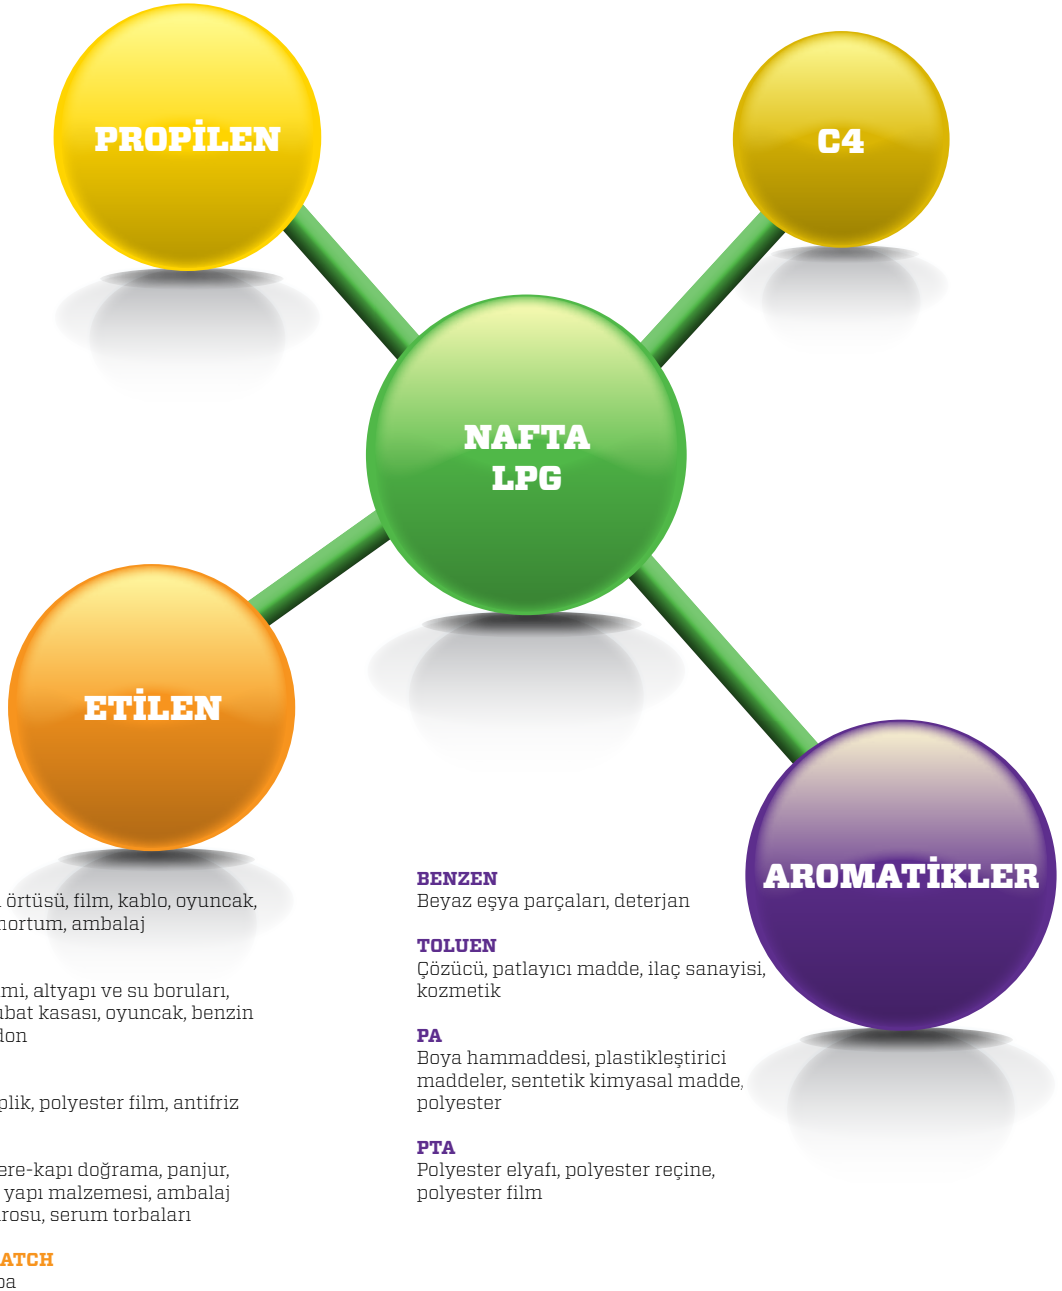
PROPİLEN

C4

NAFTA
LPG

ETİLEN

AROMATİKLER

örtüsü, film, kablo, oyuncak, hortum, ambalaj

mi, altyapı ve su boruları, abat kasası, oyuncak, benzin don

plik, polyester film, antifriz

ere-kapı doğrama, panjur, yapı malzemesi, ambalaj rosu, serum torbaları

ATCH
pa

BENZEN
Beyaz eşya parçaları, deterjan

TOLUEN
Çözücü, patlayıcı madde, ilaç sanayisi, kozmetik

PA
Boya hammaddesi, plastikleştirici maddeler, sentetik kimyasal madde, polyester

PTA
Polyester elyafı, polyester reçine, polyester film